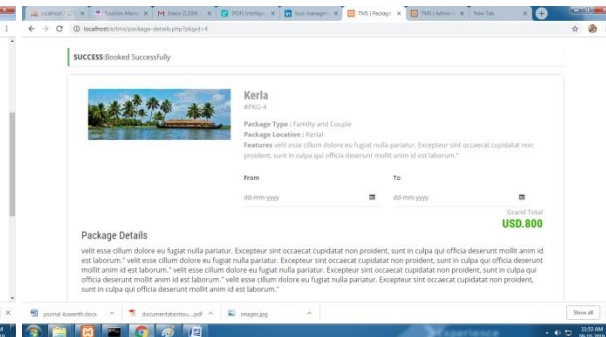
localhost / 127. | Tourism Manag | Inbox (1,038) | [PDF] Intellige | tour managem | TMS | Package | TMS | Admin | New Tab

localhost/tms/package-details.php?pkgid=4

SUCCESS:Booked Successfully

Kerla

#PKG-4

Package Type : Family and Couple

Package Location : Kerlal

Features velit esse cillum dolore eu fugiat nulla pariatur. Excepteur sint occaecat cupidatat non proident, sunt in culpa qui officia deserunt mollit anim id est laborum."

From

dd-mm-yyyy

To

dd-mm-yyyy

Grand Total

USD.800

Package Details

velit esse cillum dolore eu fugiat nulla pariatur. Excepteur sint occaecat cupidatat non proident, sunt in culpa qui officia deserunt mollit anim id est laborum." velit esse cillum dolore eu fugiat nulla pariatur. Excepteur sint occaecat cupidatat non proident, sunt in culpa qui officia deserunt mollit anim id est laborum." velit esse cillum dolore eu fugiat nulla pariatur. Excepteur sint occaecat cupidatat non proident, sunt in culpa qui officia deserunt mollit anim id est laborum." velit esse cillum dolore eu fugiat nulla pariatur. Excepteur sint occaecat cupidatat non proident, sunt in culpa qui officia deserunt mollit anim id est laborum."

journal Aswanth.docx | documentationtou....pdf | images.jpg | Show all

11:53 AM
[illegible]